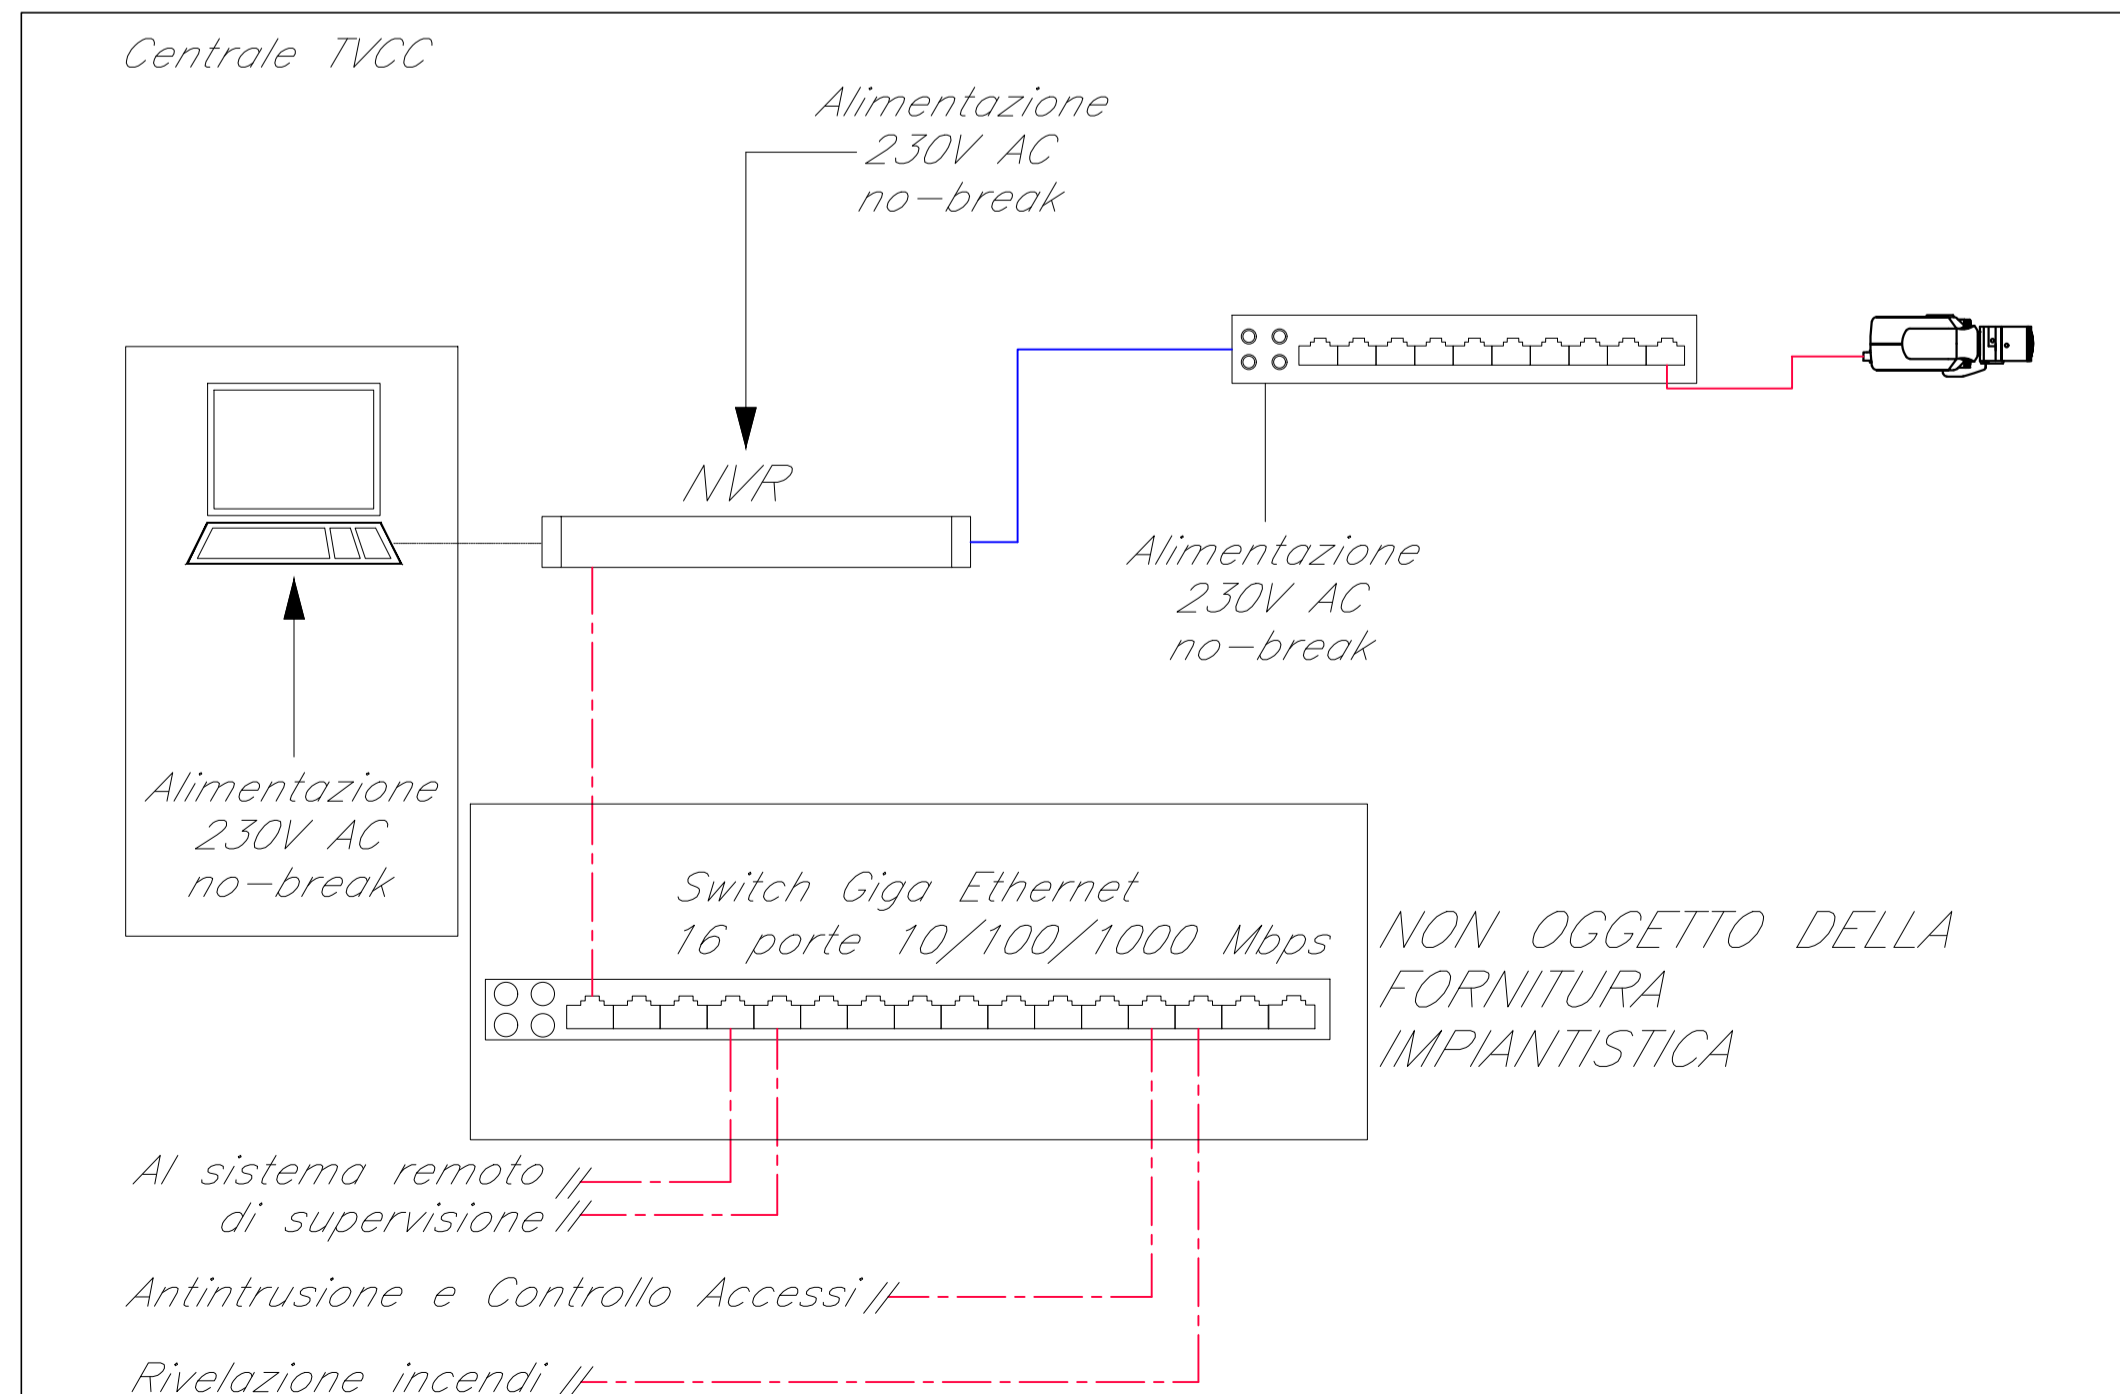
Centrale TVCC

Alimentazione
230V AC
no-break

NVR

Alimentazione
230V AC
no-break

Alimentazione
230V AC
no-break

Switch Giga Ethernet
16 porte 10/100/1000 Mbps

NON OGGETTO DELLA
FORNITURA
IMPIANTISTICA

Al sistema remoto //
di supervisione //

Antintrusione e Controllo Accessi //

Rivelazione incendi //